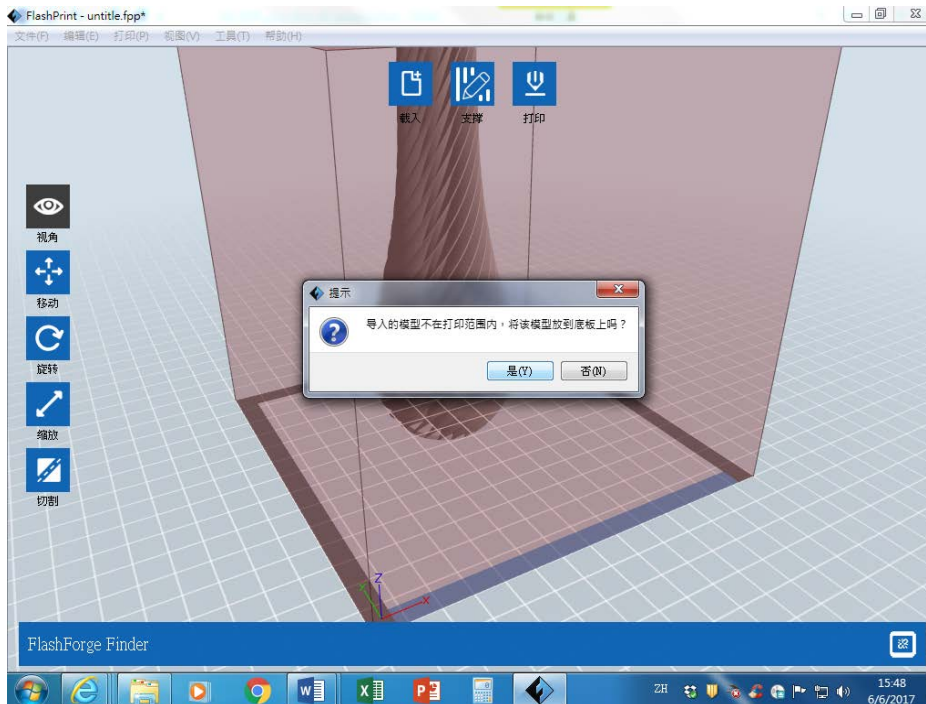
FlashPrint - untitle.fpp*

文件(F) 编辑(E) 打印(P) 视图(V) 工具(T) 帮助(H)

载入 支撑 打印

视角

移动

旋转

缩放

切割

提示

导入的模型不在打印范围内，将该模型放到底板上吗？

是(Y) 否(N)

Z

X

FlashForge Finder

ZH

15:48
6/6/2017